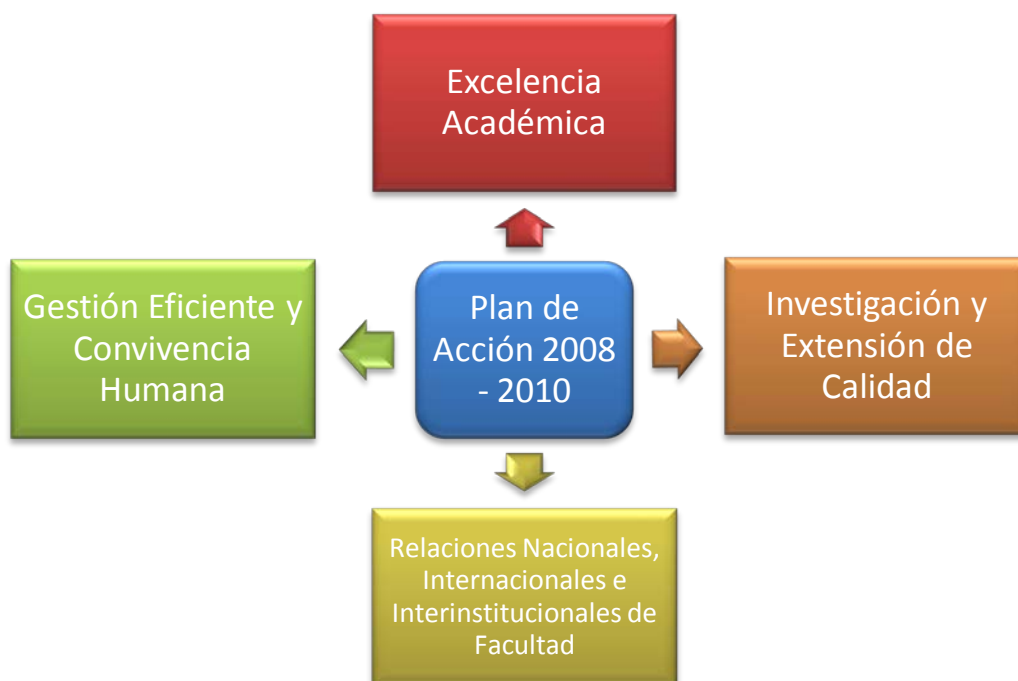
Excelencia Académica

Gestión Eficiente y Convivencia Humana

Plan de Acción 2008 - 2010

Investigación y Extensión de Calidad

Relaciones Nacionales, Internacionales e Interinstitucionales de Facultad